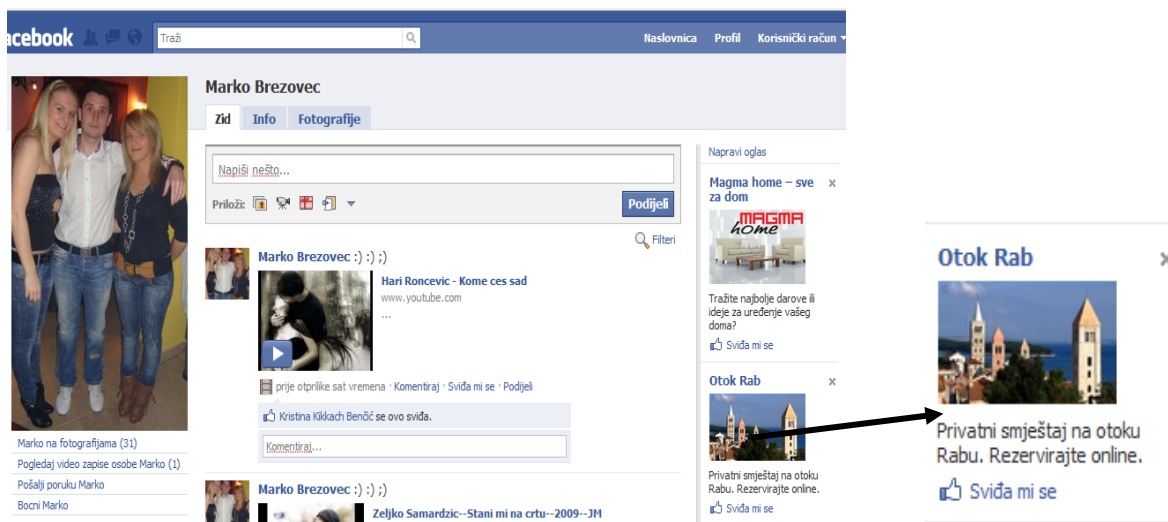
acebook

Traži

Naslovnica Profil Korisnički račun

Marko Brezovec

Zid Info Fotografije

Napiši nešto...

Priloži:

Podijeli

Filteri

Marko Brezovec :) :) ;)

Hari Roncevic - Kome ces sad
www.youtube.com
...

prije otprilike sat vremena · Komentiraj · Sviđa mi se · Podijeli

Kristina Kikkach Benčić se ovo sviđa.

Komentiraj...

Marko Brezovec :) :) ;)

Zeljko Samardzic--Stani mi na crtu--2009--JM

Marko na fotografijama (31)
Pogledaj video zapise osobe Marko (1)
Pošalji poruku Marko
Bocni Marko

Napravi oglas

Magma home – sve za dom

MAGMA home

Tražite najbolje darove ili ideje za uređenje vašeg doma?

Sviđa mi se

Otok Rab

Privatni smještaj na otoku Rabu. Rezervirajte online.

Sviđa mi se

Otok Rab

Privatni smještaj na otoku Rabu. Rezervirajte online.

Sviđa mi se